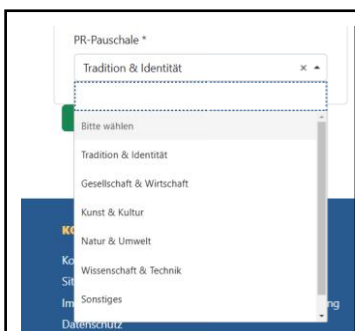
PR-Pauschale *

Tradition & Identität × ▲

Bitte wählen

Tradition & Identität

Gesellschaft & Wirtschaft

Kunst & Kultur

Natur & Umwelt

Wissenschaft & Technik

Sonstiges

Ko

Ko

Sit

Im

ng

Datenschutz